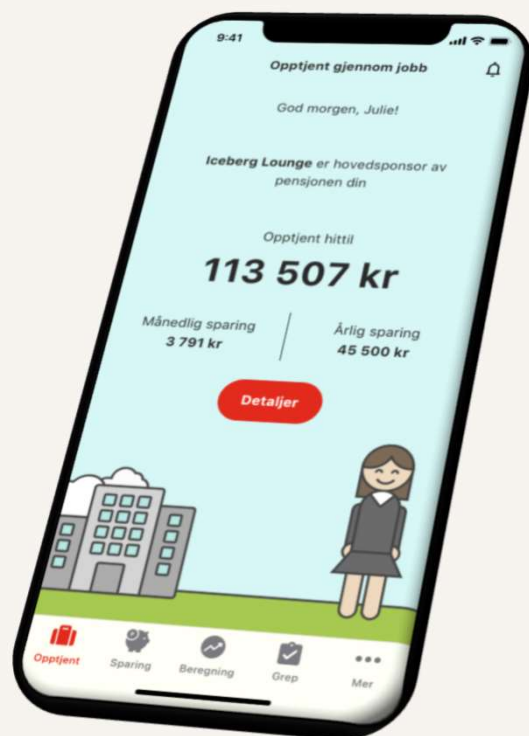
9:41

Opptjent gjennom jobb

God morgen, Julie!

Iceberg Lounge er hovedsponsor av pensjonen din

Opptjent hittil

113 507 kr

Månedlig sparing
3 791 kr

Årlig sparing
45 500 kr

Detaljer

Opptjent
Sparing
Beregning
Grep
Mer